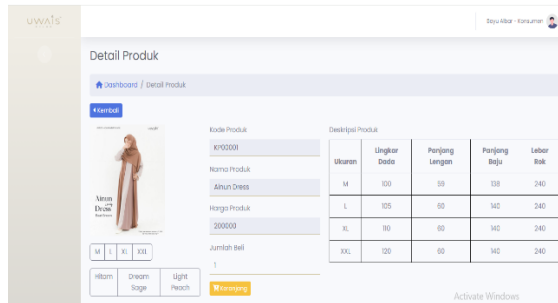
UWAIS

Bayu Akbar - Konsumen

Detail Produk

Dashboard / Detail Produk

Kembali

Ainun Dress

Kode Produk
KP00001

Nama Produk
Ainun Dress

Harga Produk
200000

Jumlah Beli
1

Keranjang

M L XL XXL

Hitam Dream Sage Light Peach

Deskripsi Produk

| Ukuran | Lingkar Dada | Panjang Lengan | Panjang Baju | Lebar Rok |
|---|---|---|---|---|
| M | 100 | 59 | 138 | 240 |
| L | 105 | 60 | 140 | 240 |
| XL | 110 | 60 | 140 | 240 |
| XXL | 120 | 60 | 140 | 240 |

Activate Windows